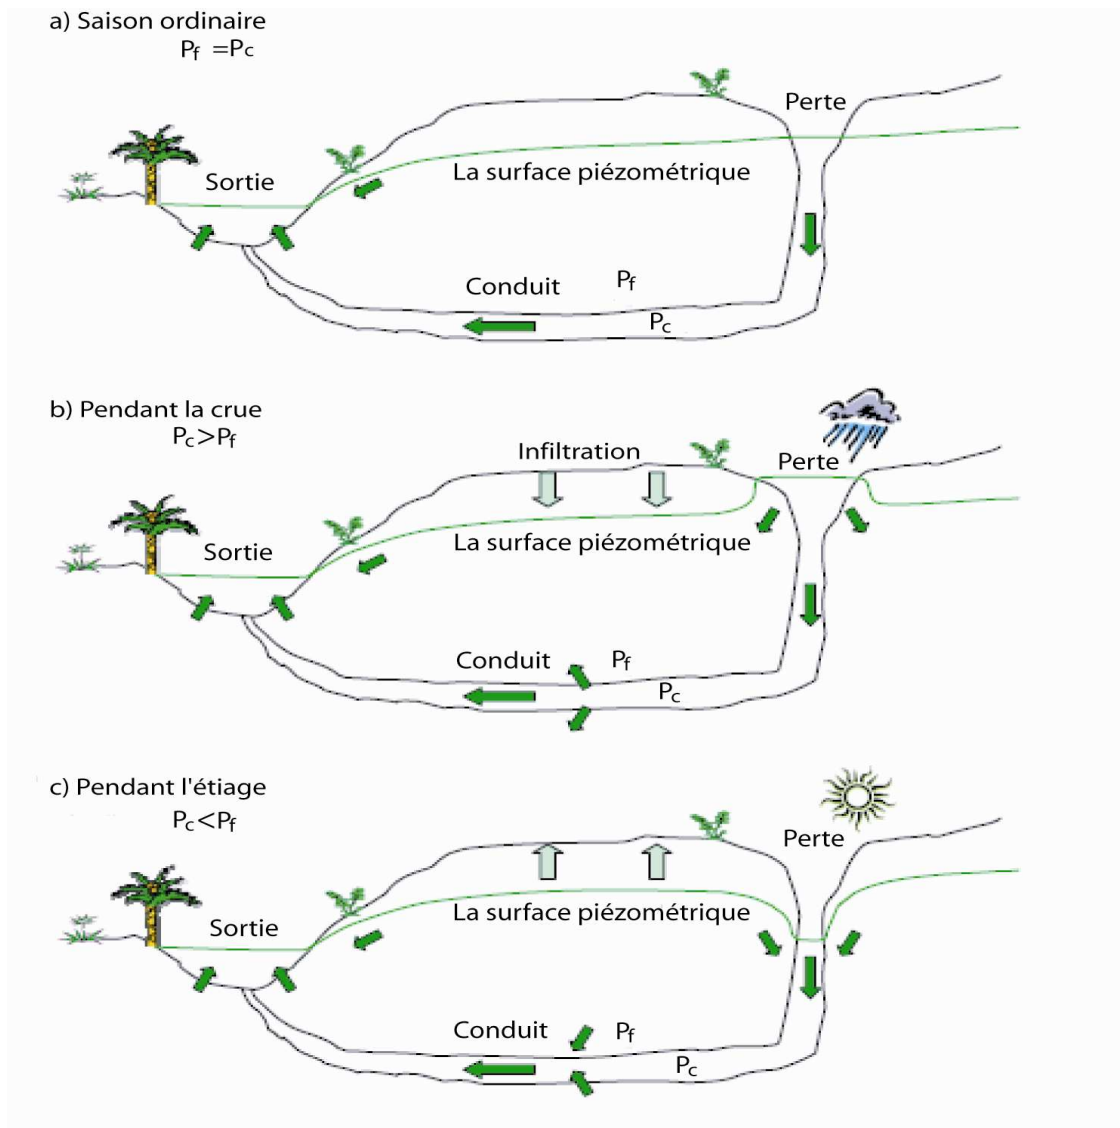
a) Saison ordinaire
$P_f = P_c$

Perte

Sortie

La surface piézométrique

Conduit

$P_f$

$P_c$

b) Pendant la crue
$P_c > P_f$

Infiltration

Perte

Sortie

La surface piézométrique

Conduit

$P_f$

$P_c$

c) Pendant l'étiage
$P_c < P_f$

Perte

Sortie

La surface piézométrique

Conduit

$P_f$

$P_c$